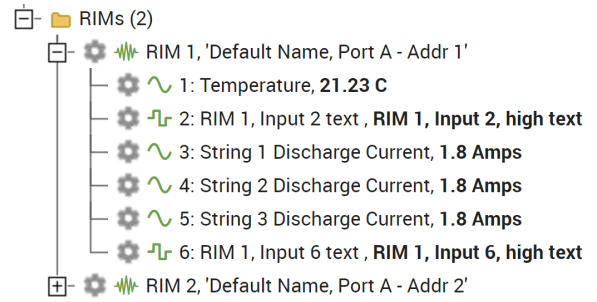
RIMs (2)
RIM 1, 'Default Name, Port A - Addr 1'
1: Temperature, **21.23 C**
2: RIM 1, Input 2 text , **RIM 1, Input 2, high text**
3: String 1 Discharge Current, **1.8 Amps**
4: String 2 Discharge Current, **1.8 Amps**
5: String 3 Discharge Current, **1.8 Amps**
6: RIM 1, Input 6 text , **RIM 1, Input 6, high text**
RIM 2, 'Default Name, Port A - Addr 2'